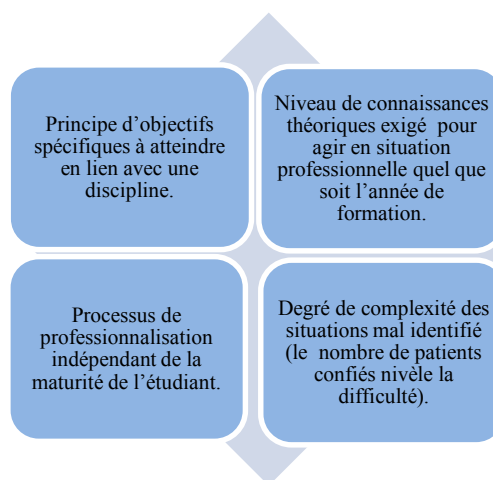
Principe d’objectifs spécifiques à atteindre en lien avec une discipline.

Niveau de connaissances théoriques exigé pour agir en situation professionnelle quel que soit l’année de formation.

Processus de professionnalisation indépendant de la maturité de l’étudiant.

Degré de complexité des situations mal identifié (le nombre de patients confiés nivèle la difficulté).